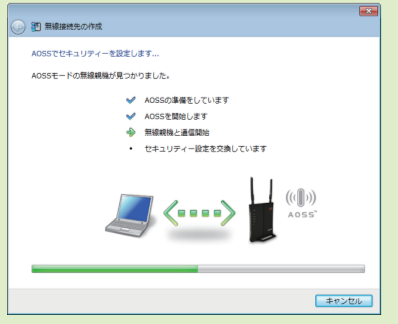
無線接続先の作成

AOSSでセキュリティーを設定します...

AOSSモードの無線親機が見つかりました。

AOSSの準備をしています

AOSSを開始します

無線親機と通信開始

セキュリティー設定を交換しています

AOSS

キャンセル